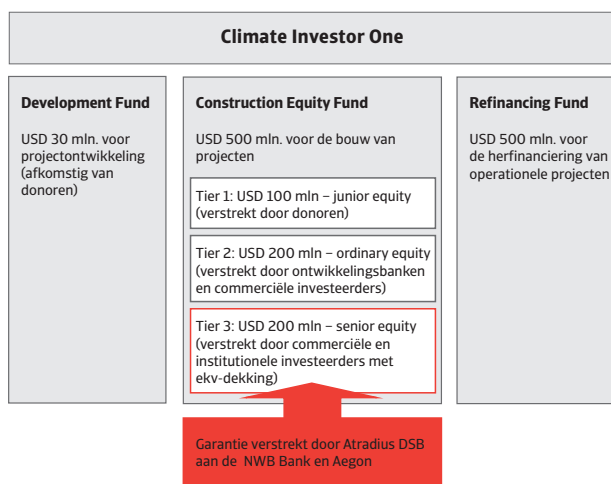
Climate Investor One

Development Fund

USD 30 mln. voor projectontwikkeling (afkomstig van donoren)

Construction Equity Fund

USD 500 mln. voor de bouw van projecten

Tier 1: USD 100 mln – junior equity (verstrekt door donoren)

Tier 2: USD 200 mln – ordinary equity (verstrekt door ontwikkelingsbanken en commerciële investeerders)

Tier 3: USD 200 mln – senior equity (verstrekt door commerciële en institutionele investeerders met ekv-dekking)

Refinancing Fund

USD 500 mln. voor de herfinanciering van operationele projecten

Garantie verstrekt door Atradius DSB aan de NWB Bank en Aegon